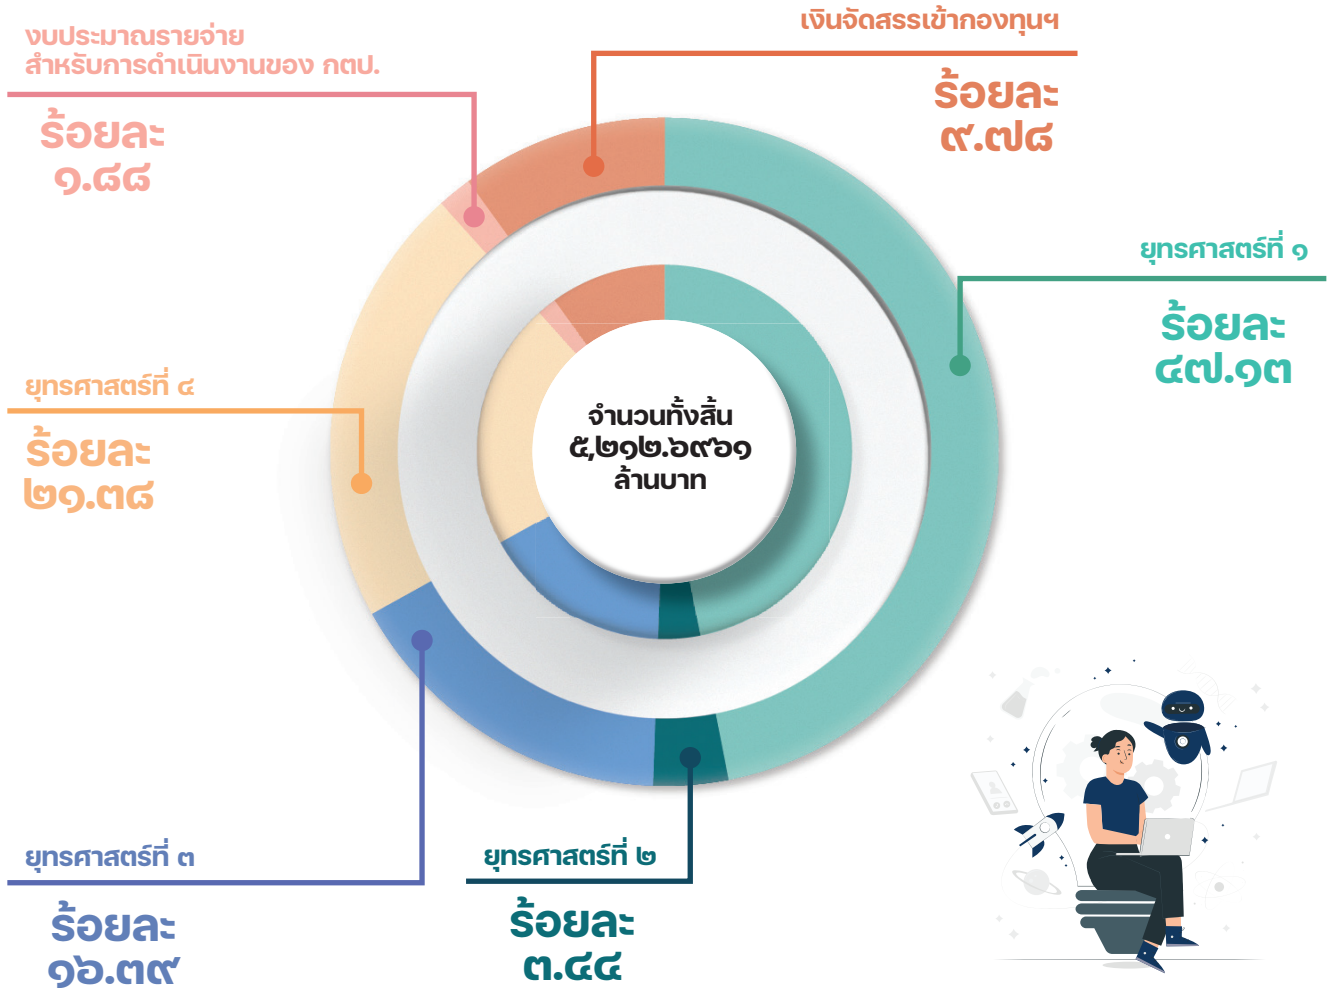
งบประมาณรายจ่าย
สำหรับการดำเนินงานของ กตป.

ร้อยละ
๑.๘๘

เงินจัดสรรเข้ากองทุนฯ

ร้อยละ
๙.๗๘

ยุทธศาสตร์ที่ ๑

ร้อยละ
๔๗.๑๓

ยุทธศาสตร์ที่ ๔

ร้อยละ
๒๑.๓๘

จำนวนทั้งสิ้น
๕,๒๑๒.๖๙๖๑
ล้านบาท

ยุทธศาสตร์ที่ ๓

ร้อยละ
๑๖.๓๙

ยุทธศาสตร์ที่ ๒

ร้อยละ
๓.๔๔